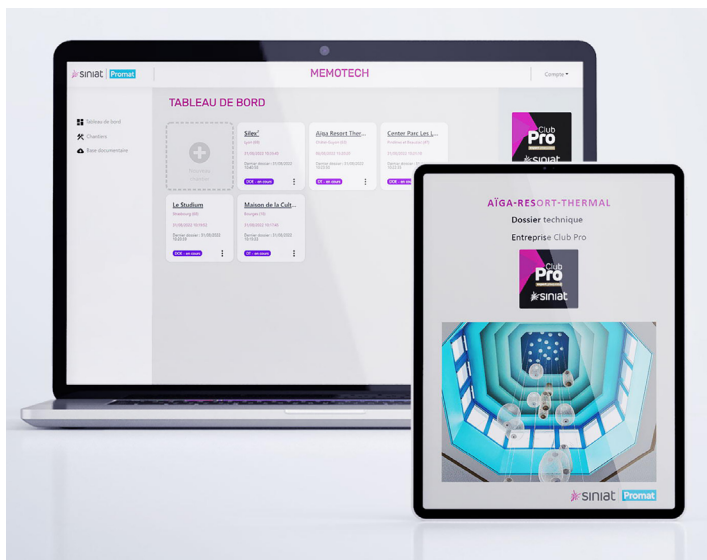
siniat | Promat

MEMOTECH

Compte

Tableau de bord

Chantiers

Base documentaire

TABLEAU DE BORD

Silex²

Aïga Resort Ther...

Center Parc Les L...

Le Studium

Maison de la Cult...

DOE - en cours

DT - en cours

DOE - en cours

DOE - en cours

DT - en cours

Club Pro siniat

AÏGA-RESORT-THERMAL

Dossier technique

Entreprise Club Pro

Club Pro siniat

siniat Promat